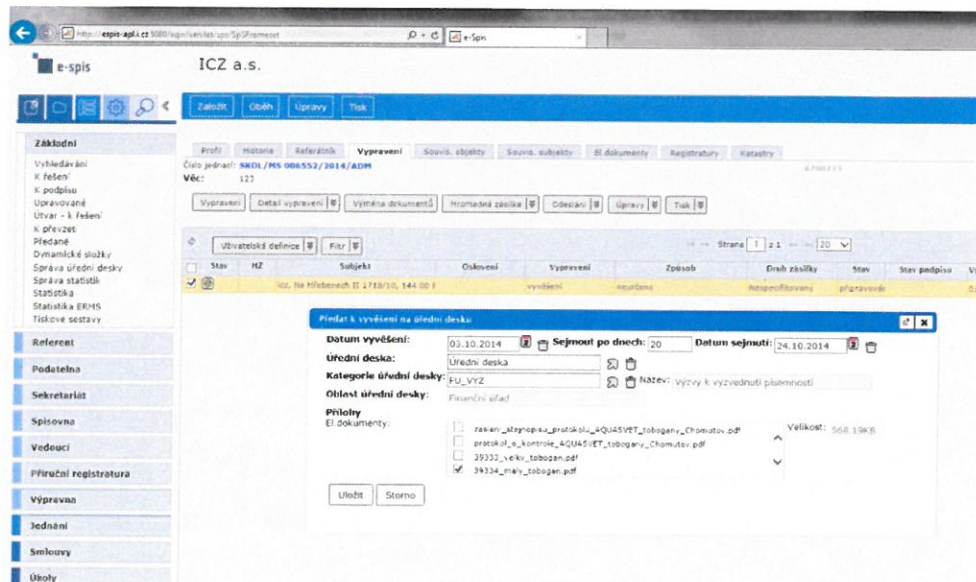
http://espis-apl.cz:5080/... e-Spis

e-spis

ICZ a.s.

Založit Oběh Úpravy Tisk

Základní
Vyhledávání
K řešení
K podpisu
Upravované
Útvar - k řešení
K převzetí
Předané
Dynamické složky
Správa úřední desky
Správa statistik
Statistika
Statistika ERMS
Tiskové sestavy

Referent
Podatelna
Sekretariát
Spisovna
Vedoucí
Příruční registratura
Výpravna
Jednání
Smlouvy
Úkoly

Profil Historie Referátník Vypravení Souvis. objekty Souvis. subjekty El.dokumenty Registratury Katastry

Číslo jednací: SKOL/MS 006552/2014/ADM
Věc: 123

Vypravení Detail vypravení Výměna dokumentů Hromadná zásilka Odeslání Úpravy Tisk

Uživatelská definice Filtr

Strana 1 z 1 20

| Stav | HZ | Subjekt | Oslovení | Vypravení | Způsob | Druh zásilky | Stav | Stav podpisu |
|---|---|---|---|---|---|---|---|---|
| | | ICZ, Na Hřebenech II 1718/10, 144 00 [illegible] | | vyvěšení | neurčeno | Nespecifikovaný | připravovaná | |

Předat k vyvěšení na úřední desku

Datum vyvěšení: 03.10.2014 Sejmout po dnech: 20 Datum sejmutí: 24.10.2014
Úřední deska: Úřední deska
Kategorie úřední desky: FU_VYZ Název: Výzvy k vyzvednutí písemností
Oblast úřední desky: Finanční úřad
Přílohy
El.dokumenty:
zaslani_stejnopisu_protokolu_AQUASVET_tobogany_Chomutov.pdf
protokol_o_kontrole_AQUASVET_tobogany_Chomutov.pdf
39333_velky_tobogan.pdf
39334_maly_tobogan.pdf
Velikost: 568.19KB

Uložit Storno